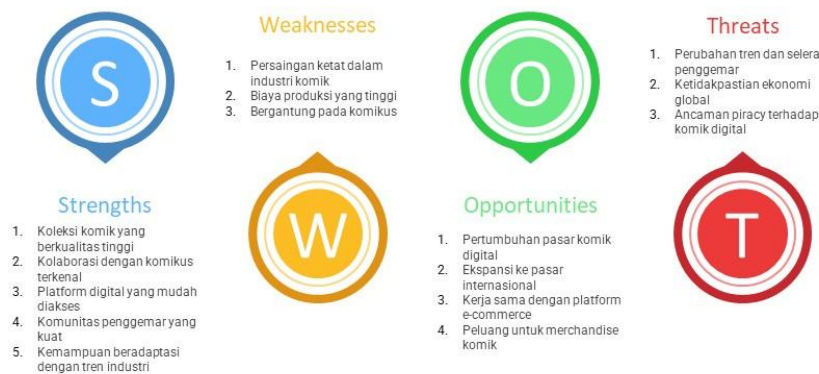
S

Strengths

1. Koleksi komik yang berkualitas tinggi
2. Kolaborasi dengan komikus terkenal
3. Platform digital yang mudah diakses
4. Komunitas penggemar yang kuat
5. Kemampuan beradaptasi dengan tren industri

Weaknesses

1. Persaingan ketat dalam industri komik
2. Biaya produksi yang tinggi
3. Bergantung pada komikus

W

O

Opportunities

1. Pertumbuhan pasar komik digital
2. Ekspansi ke pasar internasional
3. Kerja sama dengan platform e-commerce
4. Peluang untuk merchandise komik

Threats

1. Perubahan tren dan selera penggemar
2. Ketidakpastian ekonomi global
3. Ancaman piracy terhadap komik digital

T